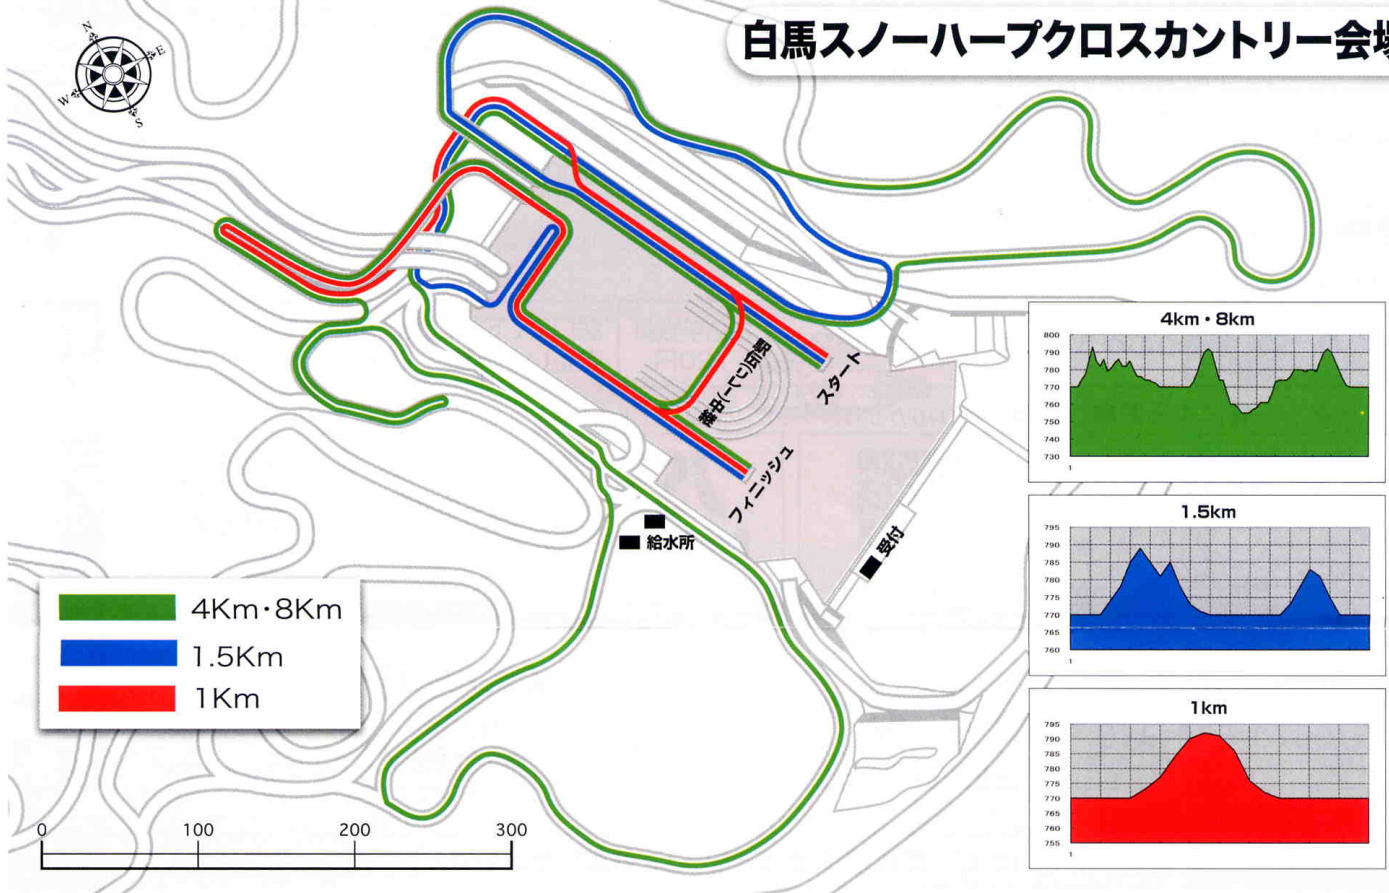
白馬スノーハープクロスカントリー会場

N
E
W
S

スタート
周回(ラップ)計測
フィニッシュ
給水所
受付

4Km・8Km
1.5Km
1Km

0
100
200
300

4km・8km
800
790
780
770
760
750
740
730
1

1.5km
795
790
785
780
775
770
765
760
1

1km
795
790
785
780
775
770
765
760
755
1